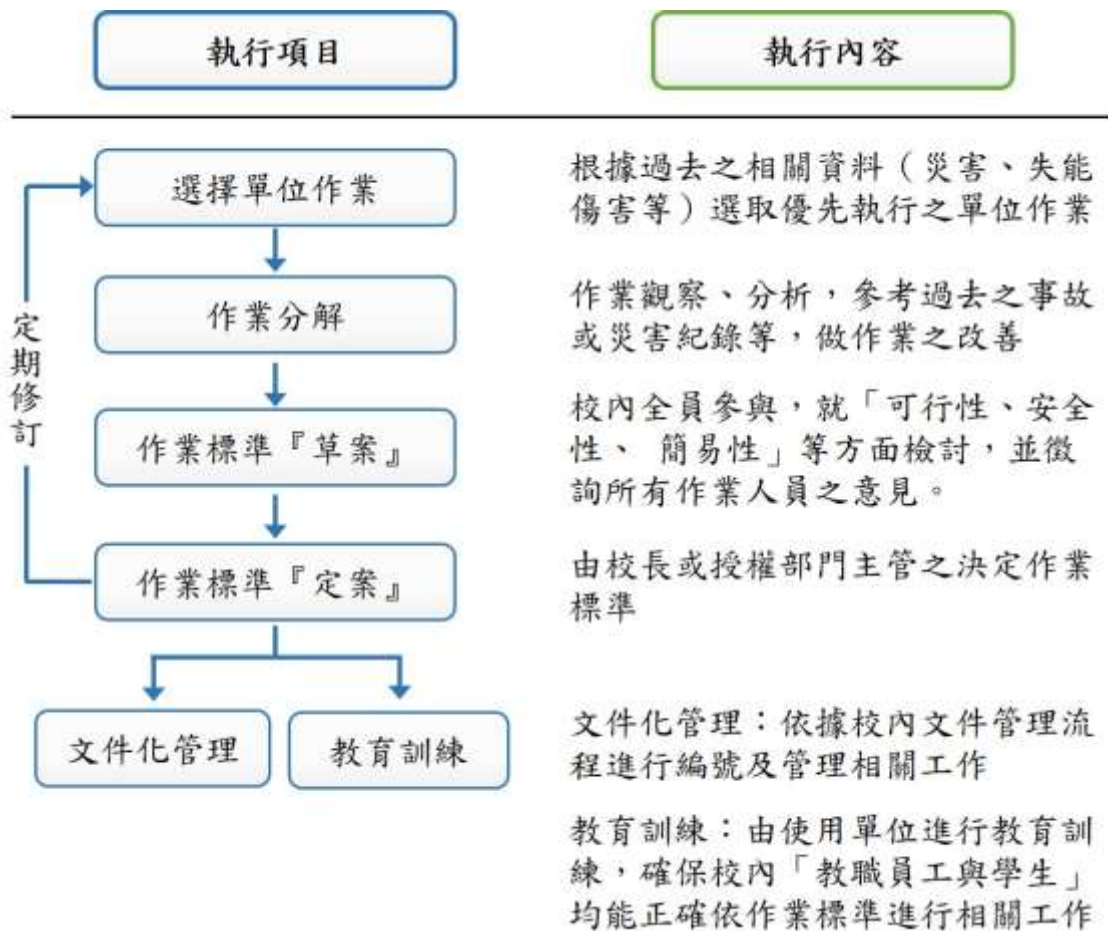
執行項目

執行內容

選擇單位作業

作業分解

作業標準『草案』

作業標準『定案』

文件化管理

教育訓練

定期修訂

根據過去之相關資料（災害、失能傷害等）選取優先執行之單位作業

作業觀察、分析，參考過去之事故或災害紀錄等，做作業之改善

校內全員參與，就「可行性、安全性、 簡易性」等方面檢討，並徵詢所有作業人員之意見。

由校長或授權部門主管之決定作業標準

文件化管理：依據校內文件管理流程進行編號及管理相關工作

教育訓練：由使用單位進行教育訓練，確保校內「教職員工與學生」均能正確依作業標準進行相關工作